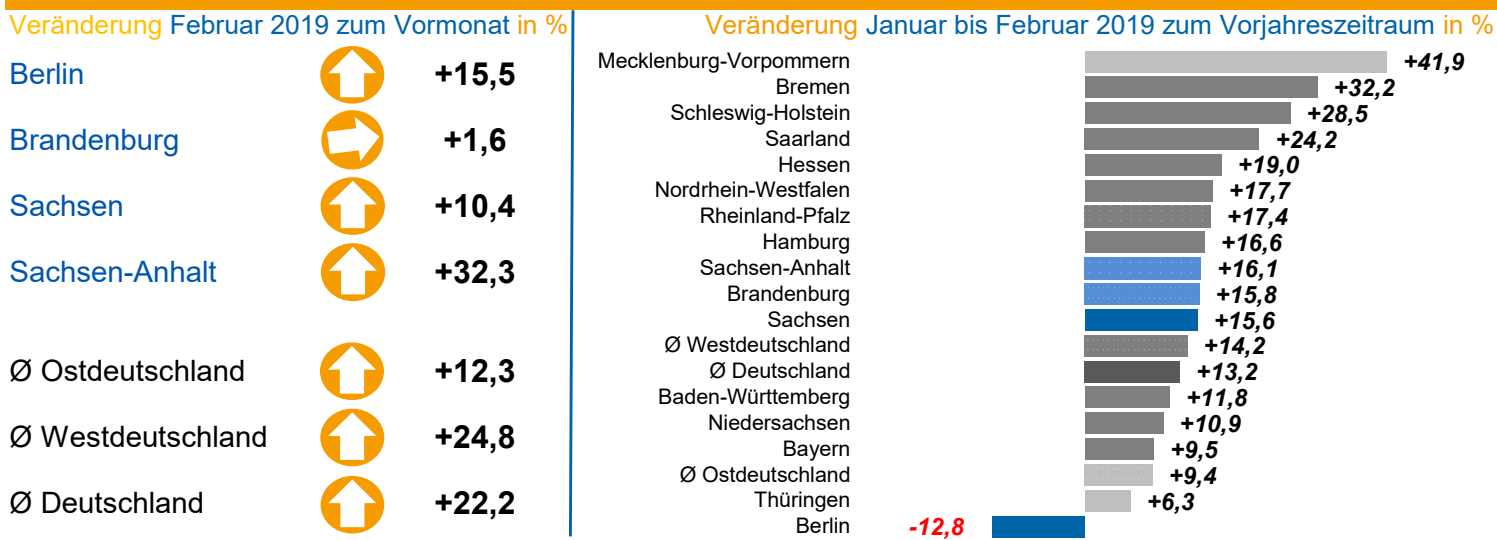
Veränderung Februar 2019 zum Vormonat in %

Berlin +15,5

Brandenburg +1,6

Sachsen +10,4

Sachsen-Anhalt +32,3

Ø Ostdeutschland +12,3

Ø Westdeutschland +24,8

Ø Deutschland +22,2

Veränderung Januar bis Februar 2019 zum Vorjahreszeitraum in %

| | |
|---|---|
| Mecklenburg-Vorpommern | +41,9 |
| Bremen | +32,2 |
| Schleswig-Holstein | +28,5 |
| Saarland | +24,2 |
| Hessen | +19,0 |
| Nordrhein-Westfalen | +17,7 |
| Rheinland-Pfalz | +17,4 |
| Hamburg | +16,6 |
| Sachsen-Anhalt | +16,1 |
| Brandenburg | +15,8 |
| Sachsen | +15,6 |
| Ø Westdeutschland | +14,2 |
| Ø Deutschland | +13,2 |
| Baden-Württemberg | +11,8 |
| Niedersachsen | +10,9 |
| Bayern | +9,5 |
| Ø Ostdeutschland | +9,4 |
| Thüringen | +6,3 |
| Berlin | -12,8 |